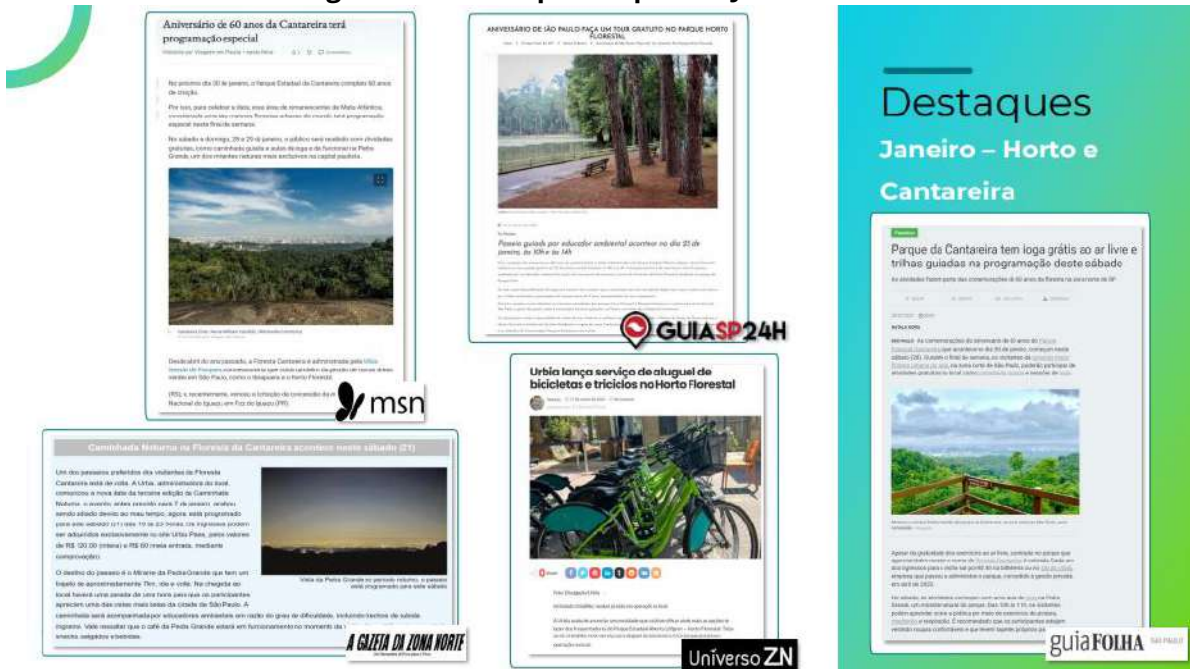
Aniversário de 60 anos da Cantareira terá programação especial

No próximo dia 30 de janeiro, o Parque Estadual da Cantareira completa 60 anos de criação.

Por isso, para celebrar a data, essa área de remanescentes de Mata Atlântica, considerada uma das maiores florestas urbanas do mundo, terá programação especial neste final de semana.

No sábado e domingo, 28 e 29 de janeiro, o público será recebido com atividades gratuitas, como caminhada guiada e aulas de ioga e de funcional na Pedra Grande, um dos mirantes naturais mais exclusivos na capital paulista.

Desde abril do ano passado, a Floresta Cantareira é administrada pela Urbia

msn

ANIVERSÁRIO DE SÃO PAULO: FAÇA UM TOUR GRATUITO NO PARQUE HORTO FLORESTAL

Passeio guiado por educador ambiental acontece no dia 25 de janeiro, às 10h e às 14h

GUIASP24H

Destaques
Janeiro – Horto e Cantareira

Parque da Cantareira tem ioga grátis ao ar livre e trilhas guiadas na programação deste sábado

guiaFOLHA

Caminhada Noturna na Floresta da Cantareira acontece neste sábado (21)

Um dos passeios preferidos dos visitantes da Floresta Cantareira está de volta. A Urbia, administradora do local, comunicou a nova data da terceira edição da Caminhada Noturna, o evento, antes previsto para 7 de janeiro, acabou sendo adiado devido ao mau tempo, agora, está programado para este sábado (21) das 19 às 22 horas. Os ingressos podem ser adquiridos exclusivamente no site Urbia Pass, pelos valores de R$ 120,00 (inteira) e R$ 60 meia entrada, mediante comprovação.

O destino do passeio é o Mirante da Pedra Grande que tem um trajeto de aproximadamente 7km, ida e volta. Na chegada ao local haverá uma parada de uma hora para que os participantes apreciem uma das vistas mais belas da cidade de São Paulo. A caminhada será acompanhada por educadores ambientais em razão do grau de dificuldade, incluindo trechos de subida íngreme. Vale ressaltar que o café da Pedra Grande estará em funcionamento no momento da

Vista da Pedra Grande no período noturno, o passeio está programado para este sábado

A GAZETA DA ZONA NORTE

Urbia lança serviço de aluguel de bicicletas e triciclos no Horto Florestal

Universo ZN